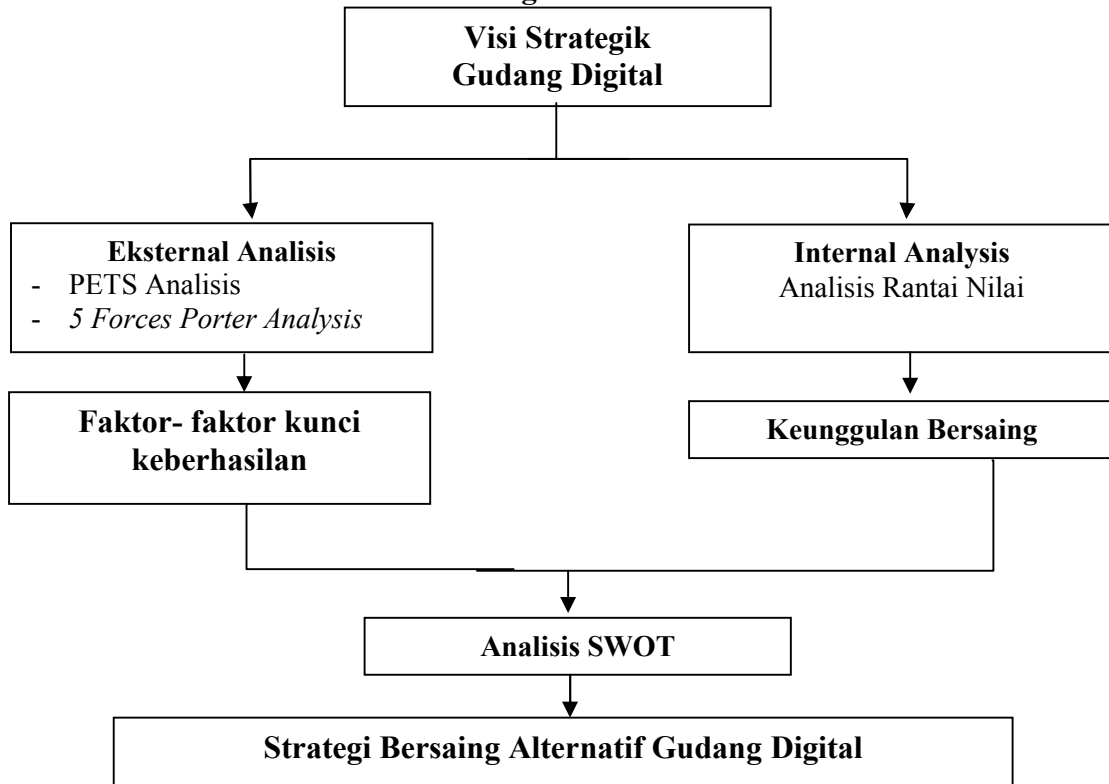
Visi Strategik Gudang Digital

Eksternal Analisis
- PETS Analisis
- *5 Forces Porter Analysis*

Internal Analysis
Analisis Rantai Nilai

Faktor- faktor kunci keberhasilan

Keunggulan Bersaing

Analisis SWOT

Strategi Bersaing Alternatif Gudang Digital